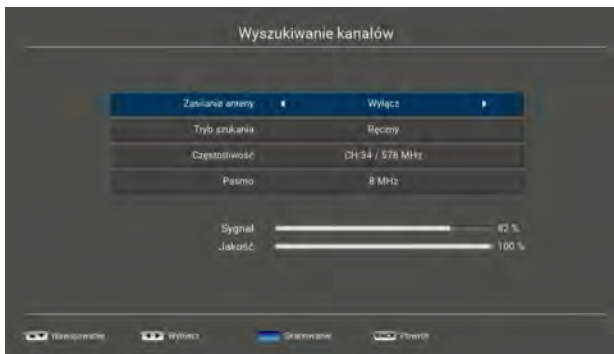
Wyszukiwanie kanałów

| Zasilanie anteny | Wyłącz |
|---|---|
| Tryb szukania | Ręczny |
| Częstotliwość | CH:34 / 578 MHz |
| Pasmo | 8 MHz |

Sygnał 82 %
Jakość 100 %

Nawigowanie Wybierz Skanowanie Powrót